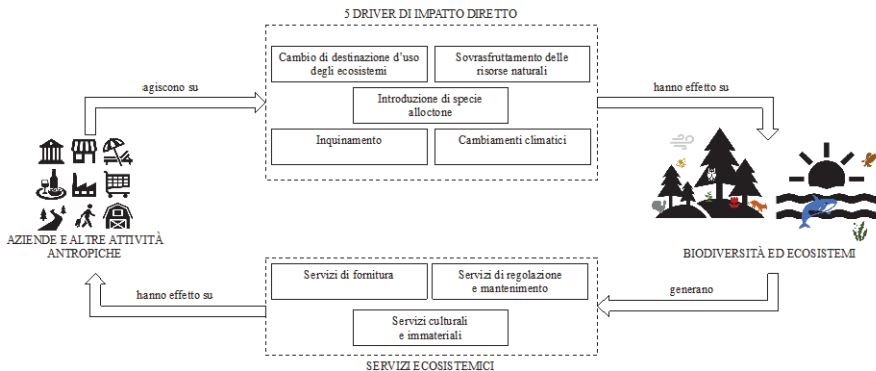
5 DRIVER DI IMPATTO DIRETTO

agiscono su

Cambio di destinazione d'uso degli ecosistemi

Sovrasfruttamento delle risorse naturali

Introduzione di specie alloctone

Inquinamento

Cambiamenti climatici

hanno effetto su

AZIENDE E ALTRE ATTIVITÀ ANTROPICHE

BIODIVERSITÀ ED ECOSISTEMI

generano

hanno effetto su

Servizi di fornitura

Servizi di regolazione e mantenimento

Servizi culturali e immateriali

SERVIZI ECOSISTEMICI